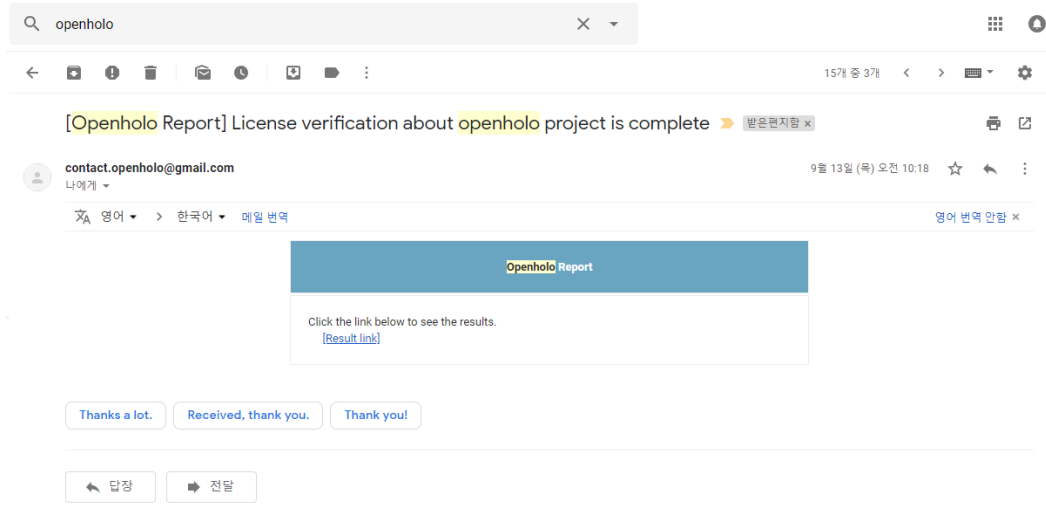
openholo

15개 중 3개

[Openholo Report] License verification about openholo project is complete 받은편지함 ×

contact.openholo@gmail.com
나에게

9월 13일 (목) 오전 10:18

영어 > 한국어 메일 번역

영어 번역 안함 ×

Openholo Report

Click the link below to see the results.
[Result link]

Thanks a lot.

Received, thank you.

Thank you!

답장

전달